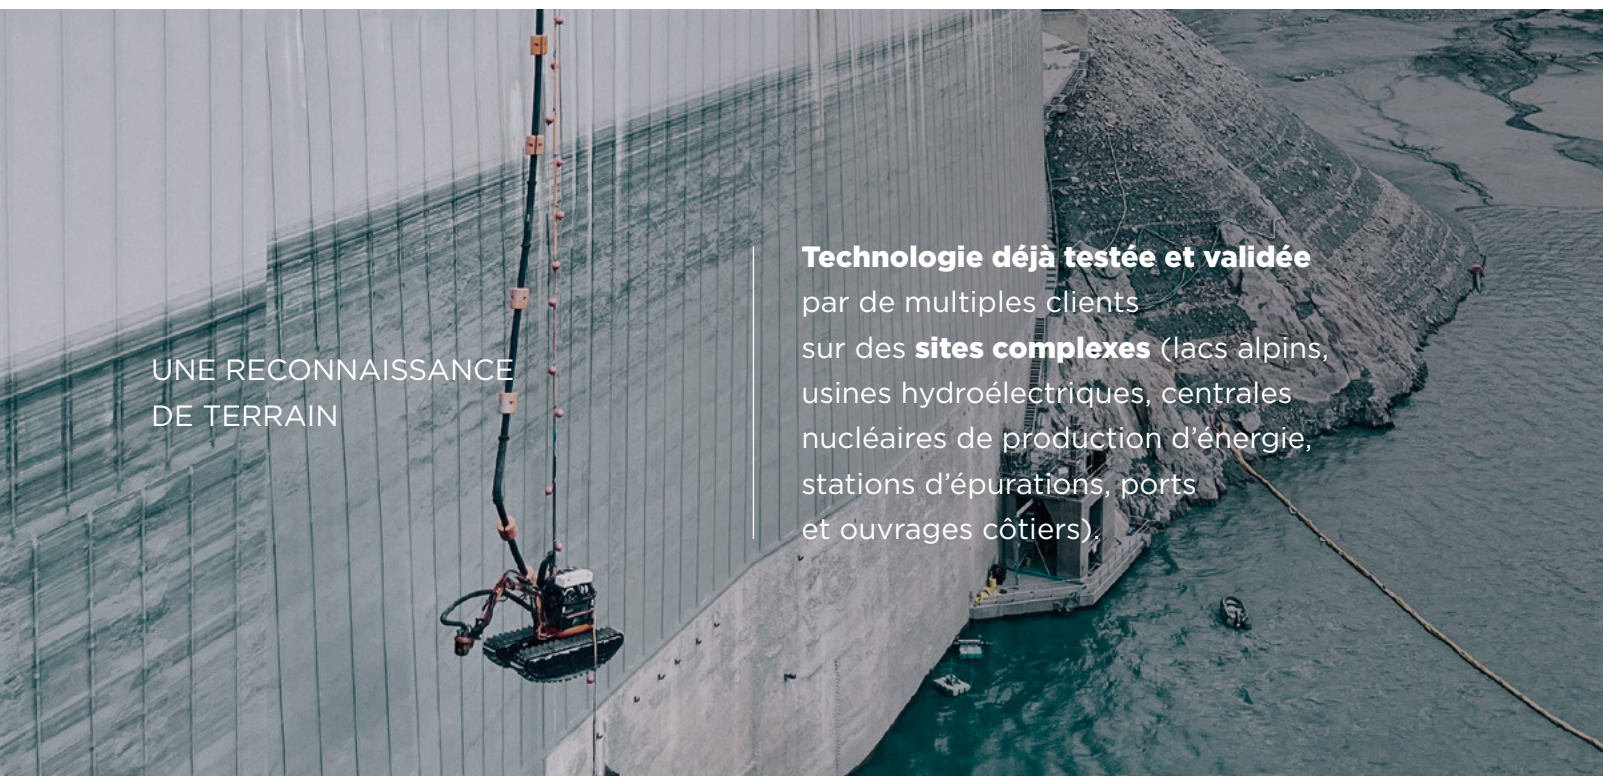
UNE RECONNAISSANCE DE TERRAIN

Technologie déjà testée et validée par de multiples clients sur des sites complexes (lacs alpins, usines hydroélectriques, centrales nucléaires de production d'énergie, stations d'épurations, ports et ouvrages côtiers).